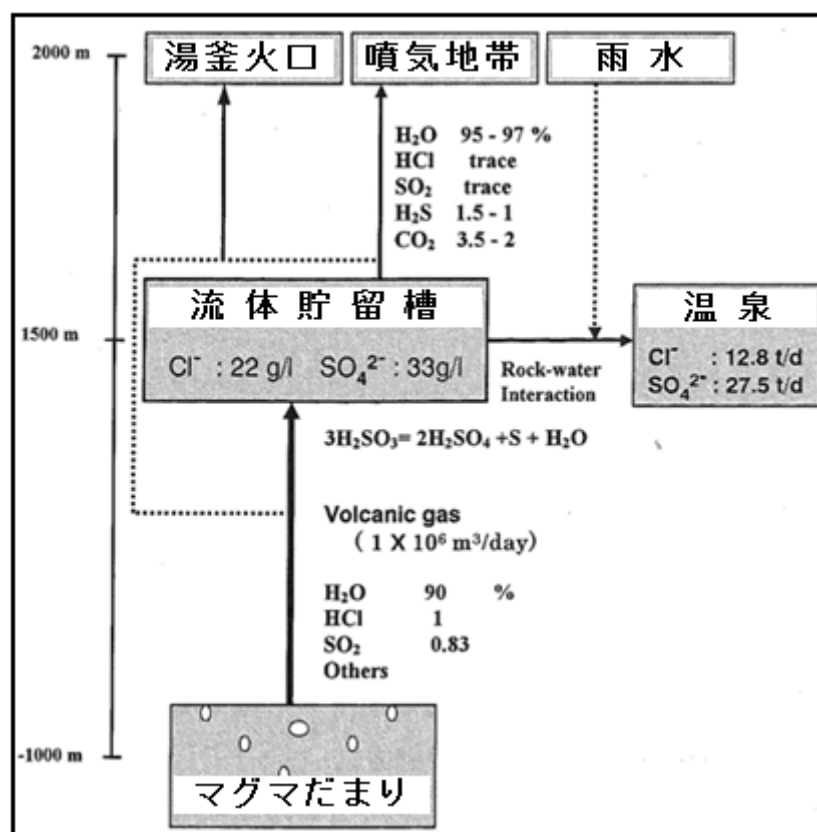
2000 m

湯釜火口

噴気地帯

雨水

$H_2O$ 95 - 97 %
HCl trace
$SO_2$ trace
$H_2S$ 1.5 - 1
$CO_2$ 3.5 - 2

1500 m

流体貯留槽

$Cl^-$ : 22 g/l $SO_4^{2-}$ : 33g/l

Rock-water Interaction

温泉

$Cl^-$ : 12.8 t/d
$SO_4^{2-}$ : 27.5 t/d

$3H_2SO_3 = 2H_2SO_4 + S + H_2O$

Volcanic gas
( $1 \times 10^6$ m$^3$/day)

$H_2O$ 90 %
HCl 1
$SO_2$ 0.83
Others

-1000 m

マグマだまり